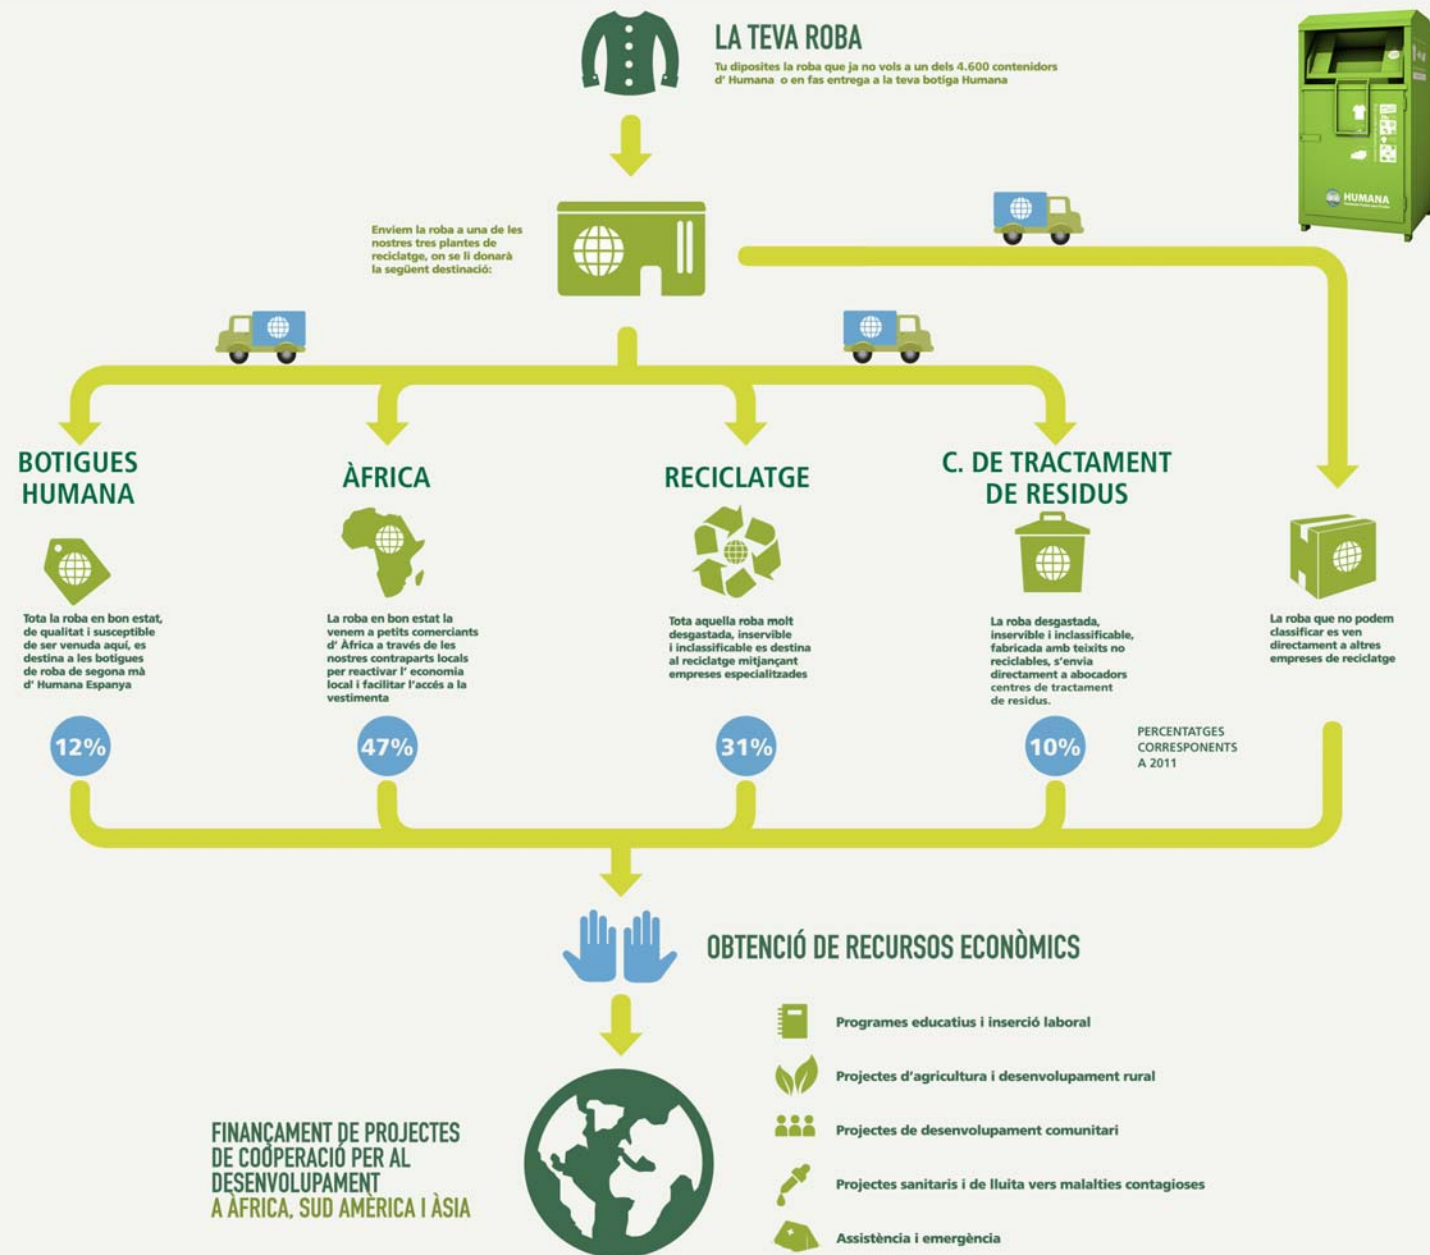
LA TEVA ROBA

Tu diposites la roba que ja no vols a un dels 4.600 contenidors d' Humana o en fas entrega a la teva botiga Humana

HUMANA

Enviem la roba a una de les nostres tres plantes de reciclatge, on se li donarà la següent destinació:

BOTIGUES HUMANA

Tota la roba en bon estat, de qualitat i susceptible de ser venuda aquí, es destina a les botigues de roba de segona mà d' Humana Espanya

12%

ÀFRICA

La roba en bon estat la venem a petits comerciants d' Àfrica a través de les nostres contraparts locals per reactivar l' economia local i facilitar l'accés a la vestimenta

47%

RECICLATGE

Tota aquella roba molt desgastada, inservible i inclassificable es destina al reciclatge mitjançant empreses especialitzades

31%

C. DE TRACTAMENT DE RESIDUS

La roba desgastada, inservible i inclassificable, fabricada amb teixits no reciclables, s'envia directament a abocadors centres de tractament de residus.

10%

PERCENTATGES CORRESPONENTS A 2011

La roba que no podem classificar es ven directament a altres empreses de reciclatge

OBTENCIÓ DE RECURSOS ECONÒMICS

FINANÇAMENT DE PROJECTES DE COOPERACIÓ PER AL DESENVOLUPAMENT A ÀFRICA, SUD AMÈRICA I ÀSIA

Programes educatius i inserció laboral

Projectes d'agricultura i desenvolupament rural

Projectes de desenvolupament comunitari

Projectes sanitaris i de lluita vers malalties contagioses

Assistència i emergència